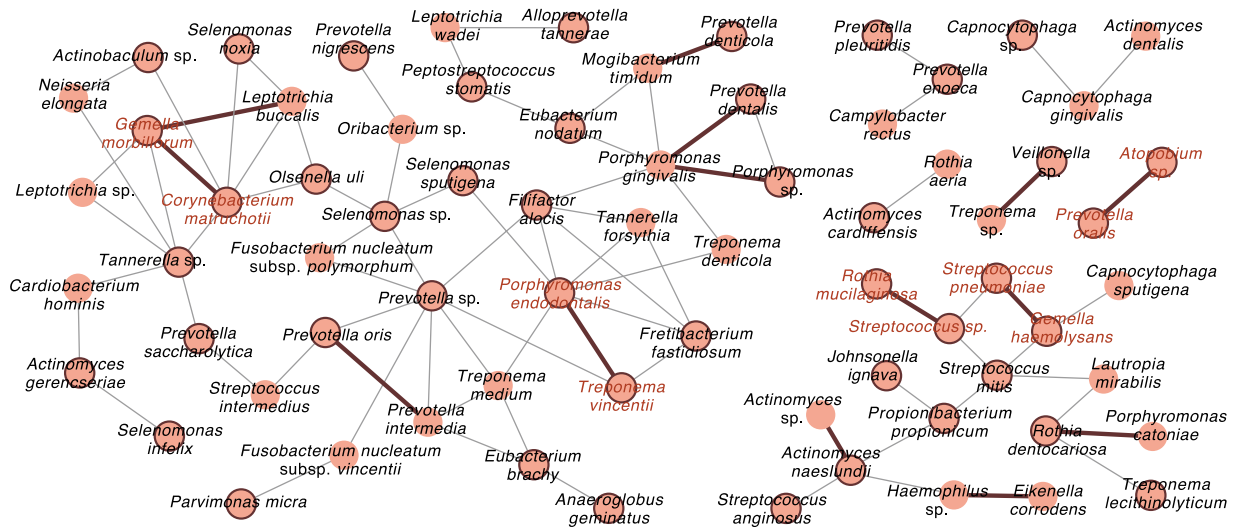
Selenomonas noxia
Prevotella nigrescens
Leptotrichia wadei
Alloprevotella tannerae
Prevotella denticola
Prevotella pleuritidis
Capnocytophaga sp.
Actinomyces dentalis
Actinobaculum sp.
Neisseria elongata
Leptotrichia buccalis
Peptostreptococcus stomatis
Mogibacterium timidum
Prevotella enoeca
Capnocytophaga gingivalis
Gemella morbillorum
Oribacterium sp.
Eubacterium nodatum
Prevotella dentalis
Campylobacter rectus
Porphyromonas gingivalis
Rothia aeria
Veillonella sp.
Atopobium sp.
Leptotrichia sp.
Olsenella uli
Selenomonas sputigena
Porphyromonas sp.
Corynebacterium matruchotii
Filifactor alocis
Actinomyces cardiffensis
Treponema sp.
Prevotella oralis
Selenomonas sp.
Tannerella forsythia
Fusobacterium nucleatum subsp. polymorphum
Treponema denticola
Tannerella sp.
Rothia mucilaginosa
Streptococcus pneumoniae
Capnocytophaga sputigena
Cardiobacterium hominis
Porphyromonas endodontalis
Prevotella sp.
Streptococcus sp.
Gemella haemolysans
Prevotella saccharolytica
Prevotella oris
Fretibacterium fastidiosum
Actinomyces gerencseriae
Johnsonella ignava
Streptococcus mitis
Lautropia mirabilis
Streptococcus intermedius
Treponema medium
Treponema vincentii
Actinomyces sp.
Prevotella intermedia
Propionibacterium propionicum
Porphyromonas catoniae
Selenomonas infelix
Rothia dentocariosa
Fusobacterium nucleatum subsp. vincentii
Eubacterium brachy
Actinomyces naeslundii
Treponema lecithinolyticum
Parvimonas micra
Haemophilus sp.
Eikenella corrodens
Anaeroglobus geminatus
Streptococcus anginosus